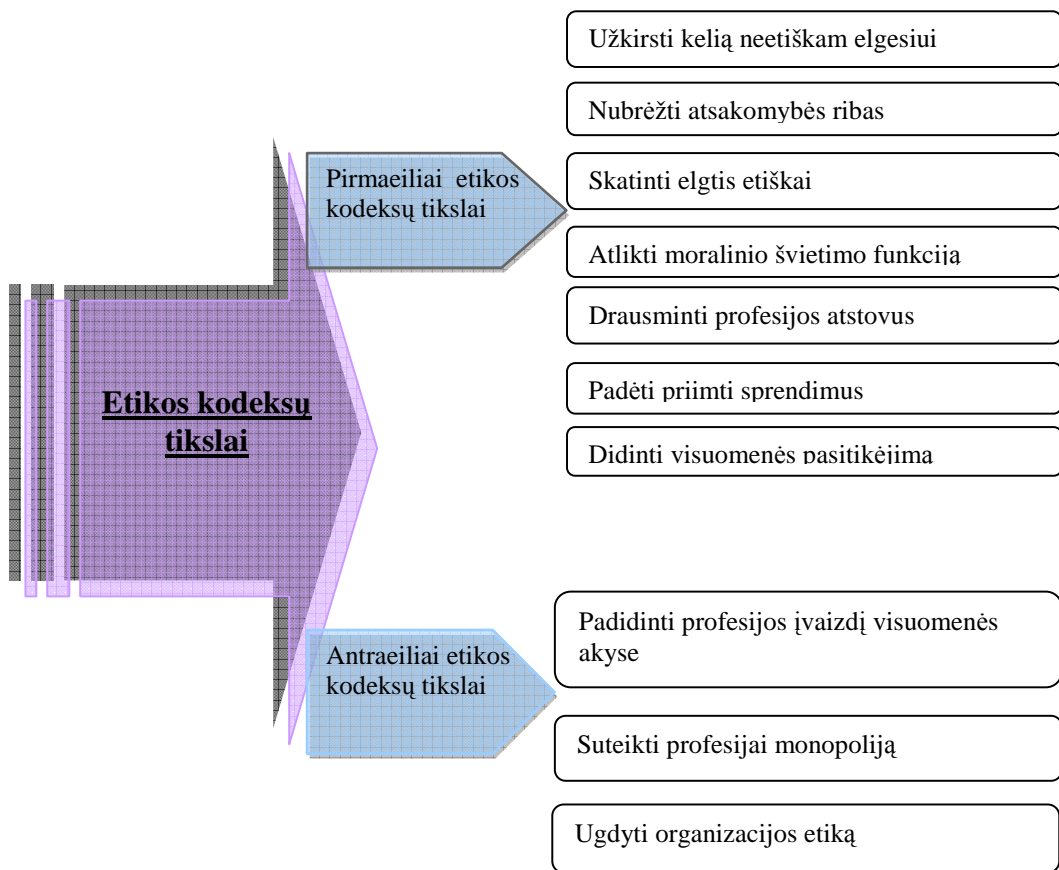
Etikos kodeksų tikslai

Pirmaeiliai etikos kodeksų tikslai

Užkirsti kelią neetiškam elgesiui

Nubrėžti atsakomybės ribas

Skatinti elgtis etiškai

Atlikti moralinio švietimo funkciją

Drausminti profesijos atstovus

Padėti priimti sprendimus

Didinti visuomenės pasitikėjimą

Antraeiliai etikos kodeksų tikslai

Padidinti profesijos įvaizdį visuomenės akyse

Suteikti profesijai monopoliją

Ugdyti organizacijos etiką